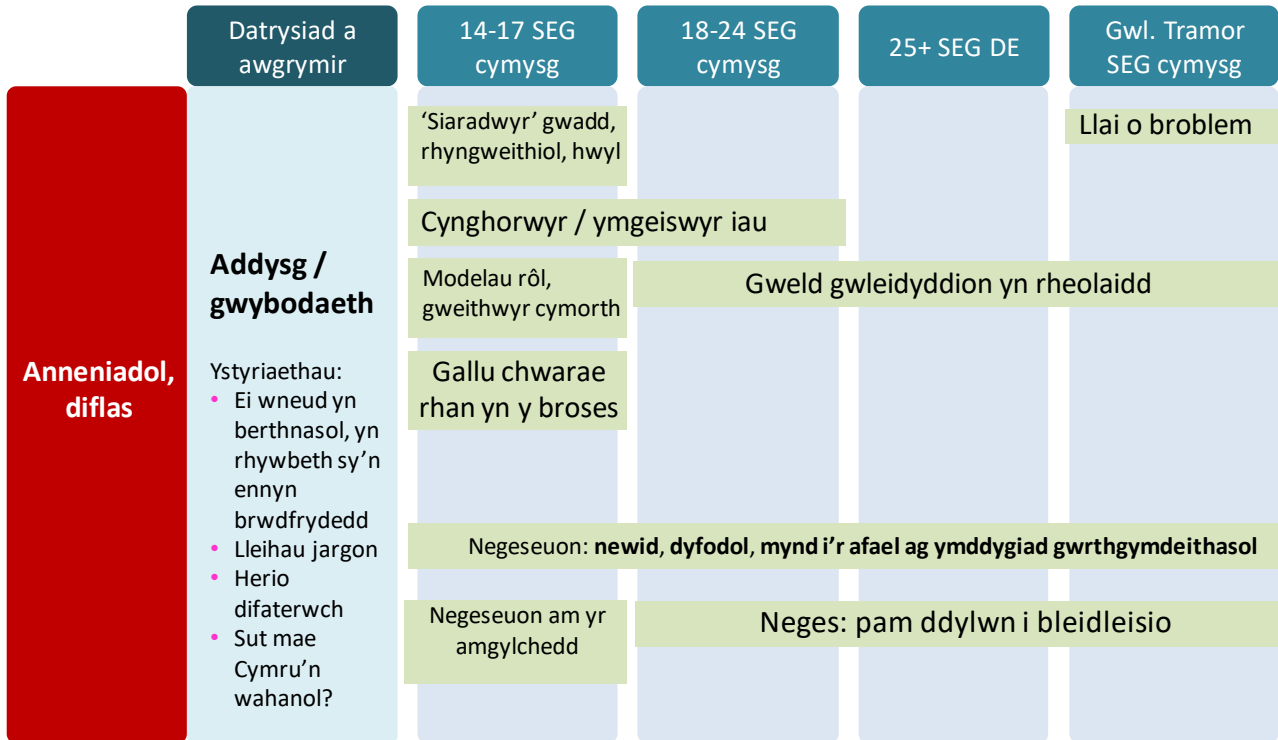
Datrysiad a awgrymir

14-17 SEG cymysg

18-24 SEG cymysg

25+ SEG DE

Gwl. Tramor SEG cymysg

Anneniadol, diflas

Addysg / gwybodaeth

Ystyriaethau:
• Ei wneud yn berthnasol, yn rhywbeth sy'n ennyn brwdfrydedd
• Lleihau jargon
• Herio difaterwch
• Sut mae Cymru'n wahanol?

'Siaradwyr' gwadd, rhyngweithiol, hwyl

Llai o broblem

Cynghorwyr / ymgeiswyr iau

Modelau rôl, gweithwyr cymorth

Gweld gwleidyddion yn rheolaidd

Gallu chwarae rhan yn y broses

Negeseuon: **newid**, **dyfodol**, **mynd i'r afael ag ymddygiad gwrthgymdeithasol**

Negeseuon am yr amgylchedd

Neges: pam ddylwn i bleidleisio